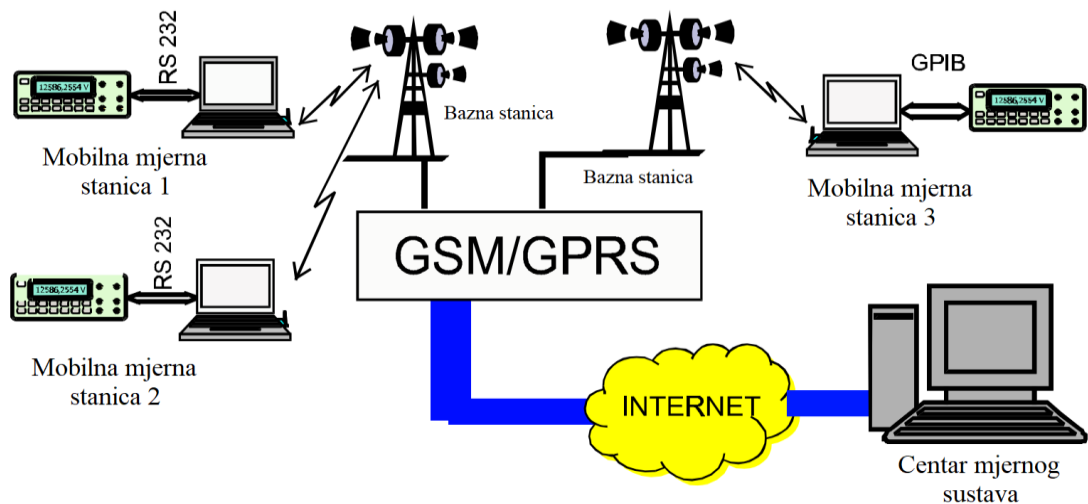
12586,2554 V

RS 232

Mobilna mjerna stanica 1

Bazna stanica

Bazna stanica

GPIB

12586,2554 V

Mobilna mjerna stanica 3

12586,2554 V

RS 232

GSM/GPRS

Mobilna mjerna stanica 2

INTERNET

Centar mjernog sustava